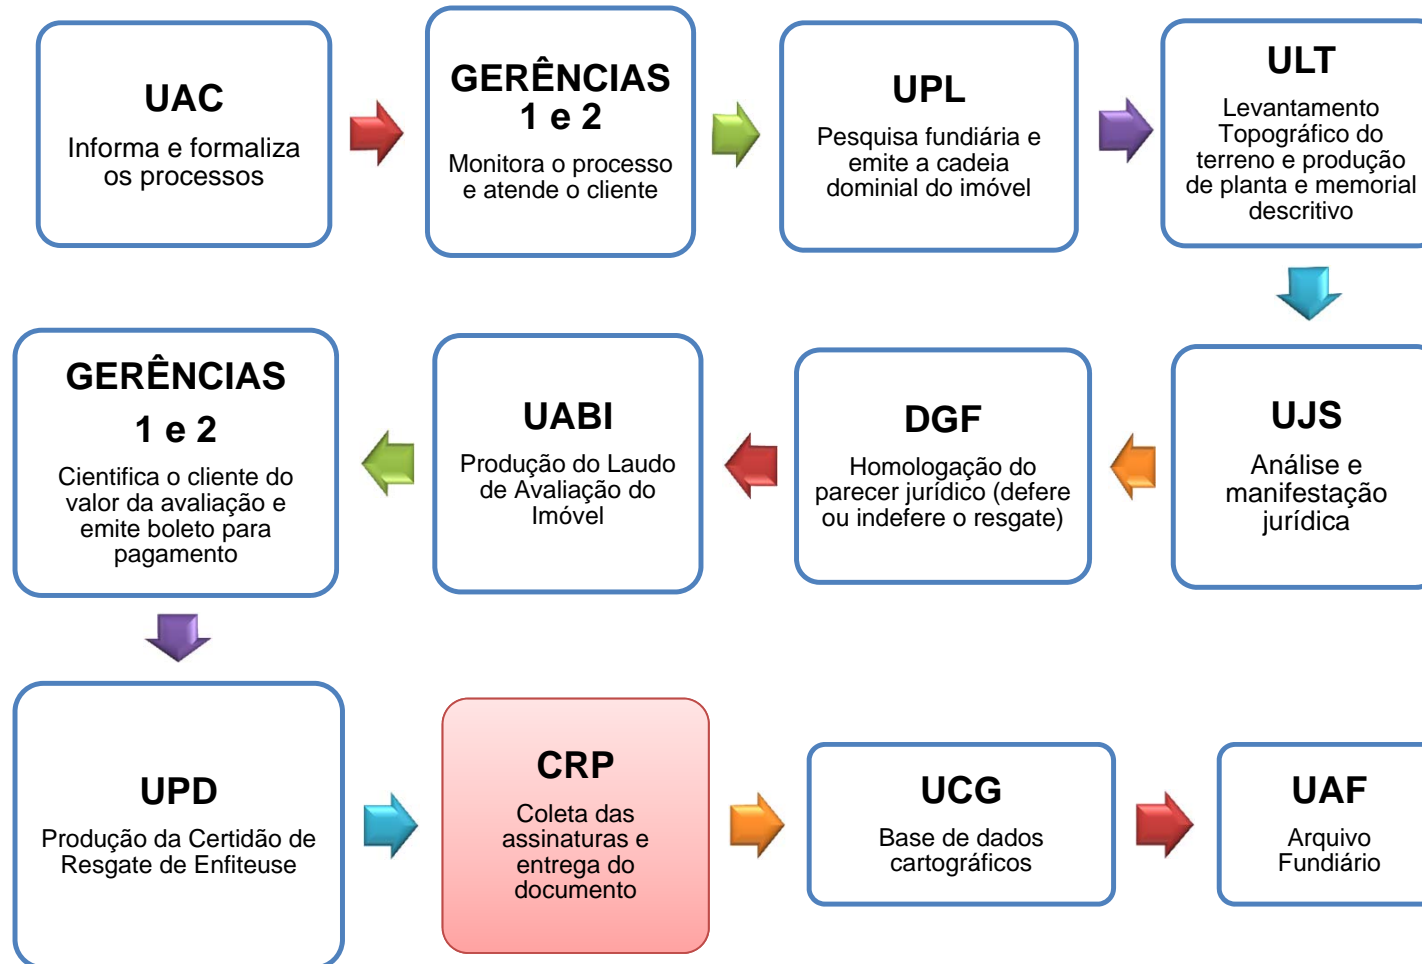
UAC
Informa e formaliza os processos

GERÊNCIAS 1 e 2
Monitora o processo e atende o cliente

UPL
Pesquisa fundiária e emite a cadeia dominial do imóvel

ULT
Levantamento Topográfico do terreno e produção de planta e memorial descritivo

UJS
Análise e manifestação jurídica

DGF
Homologação do parecer jurídico (defere ou indefere o resgate)

UABI
Produção do Laudo de Avaliação do Imóvel

GERÊNCIAS 1 e 2
Cientifica o cliente do valor da avaliação e emite boleto para pagamento

UPD
Produção da Certidão de Resgate de Enfiteuse

CRP
Coleta das assinaturas e entrega do documento

UCG
Base de dados cartográficos

UAF
Arquivo Fundiário